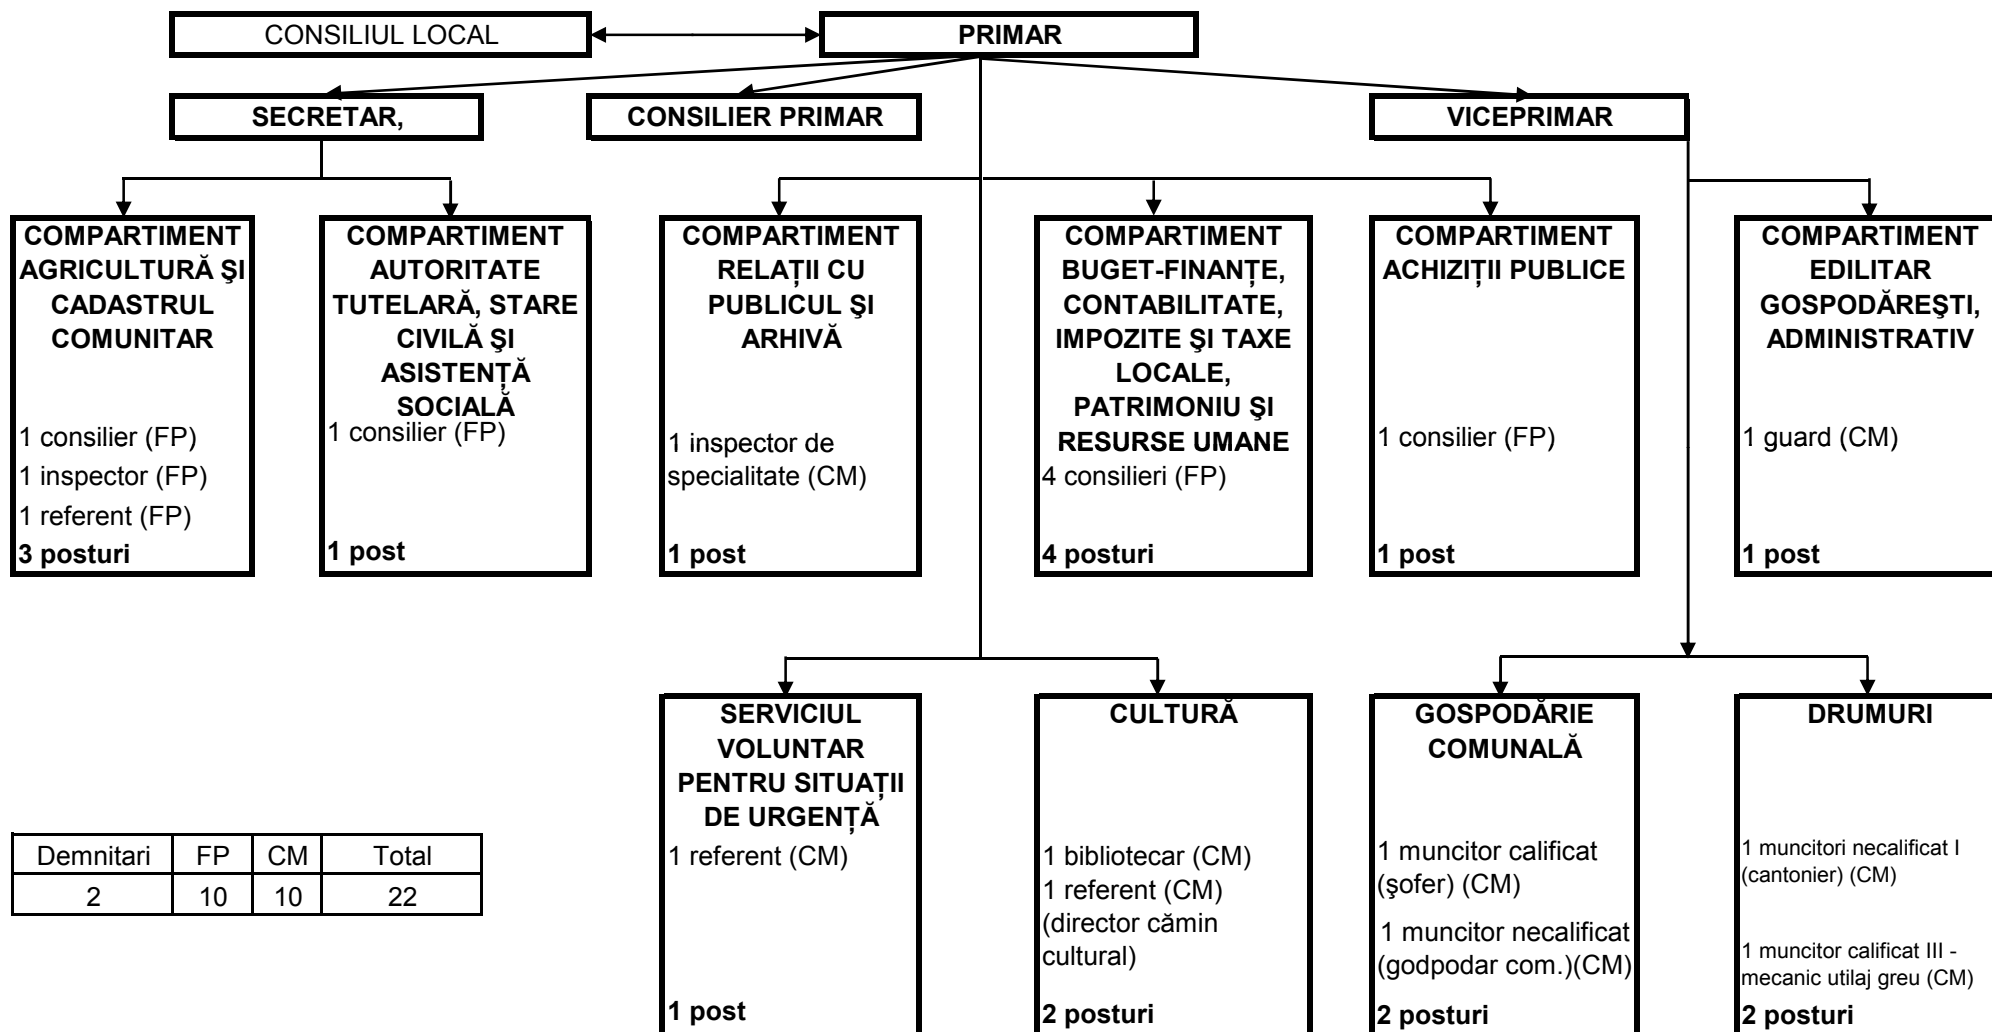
CONSILIUL LOCAL

PRIMAR

SECRETAR,

CONSILIER PRIMAR

VICEPRIMAR

COMPARTIMENT AGRICULTURĂ ŞI CADASTRUL COMUNITAR

1 consilier (FP)
1 inspector (FP)
1 referent (FP)
3 posturi

COMPARTIMENT AUTORITATE TUTELARĂ, STARE CIVILĂ ŞI ASISTENȚĂ SOCIALĂ

1 consilier (FP)

1 post

COMPARTIMENT RELAȚII CU PUBLICUL ŞI ARHIVĂ

1 inspector de specialitate (CM)

1 post

COMPARTIMENT BUGET-FINANȚE, CONTABILITATE, IMPOZITE ŞI TAXE LOCALE, PATRIMONIU ŞI RESURSE UMANE

4 consilieri (FP)

4 posturi

COMPARTIMENT ACHIZIȚII PUBLICE

1 consilier (FP)

1 post

COMPARTIMENT EDILITAR GOSPODĂREŞTI, ADMINISTRATIV

1 guard (CM)

1 post

SERVICIUL VOLUNTAR PENTRU SITUAȚII DE URGENȚĂ

1 referent (CM)

1 post

CULTURĂ

1 bibliotecar (CM)
1 referent (CM) (director cămin cultural)

2 posturi

GOSPODĂRIE COMUNALĂ

1 muncitor calificat (şofer) (CM)
1 muncitor necalificat (godpodar com.)(CM)

2 posturi

DRUMURI

1 muncitori necalificat I (cantonier) (CM)

1 muncitor calificat III - mecanic utilaj greu (CM)

2 posturi

| Demnitari | FP | CM | Total |
|---|---|---|---|
| 2 | 10 | 10 | 22 |